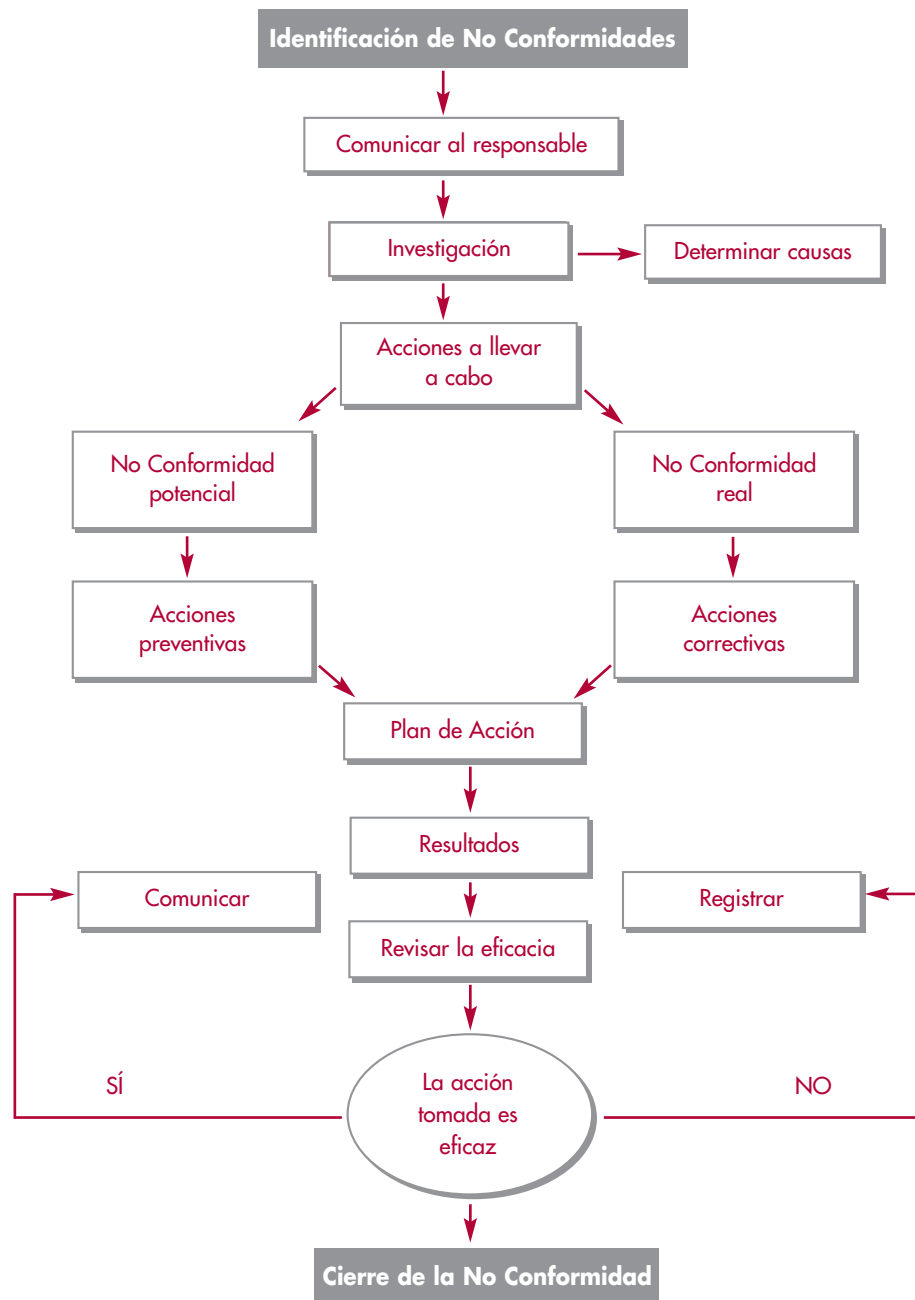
Identificación de No Conformidades

Comunicar al responsable

Investigación

Determinar causas

Acciones a llevar a cabo

No Conformidad potencial

No Conformidad real

Acciones preventivas

Acciones correctivas

Plan de Acción

Resultados

Comunicar

Registrar

Revisar la eficacia

SÍ

La acción tomada es eficaz

NO

Cierre de la No Conformidad